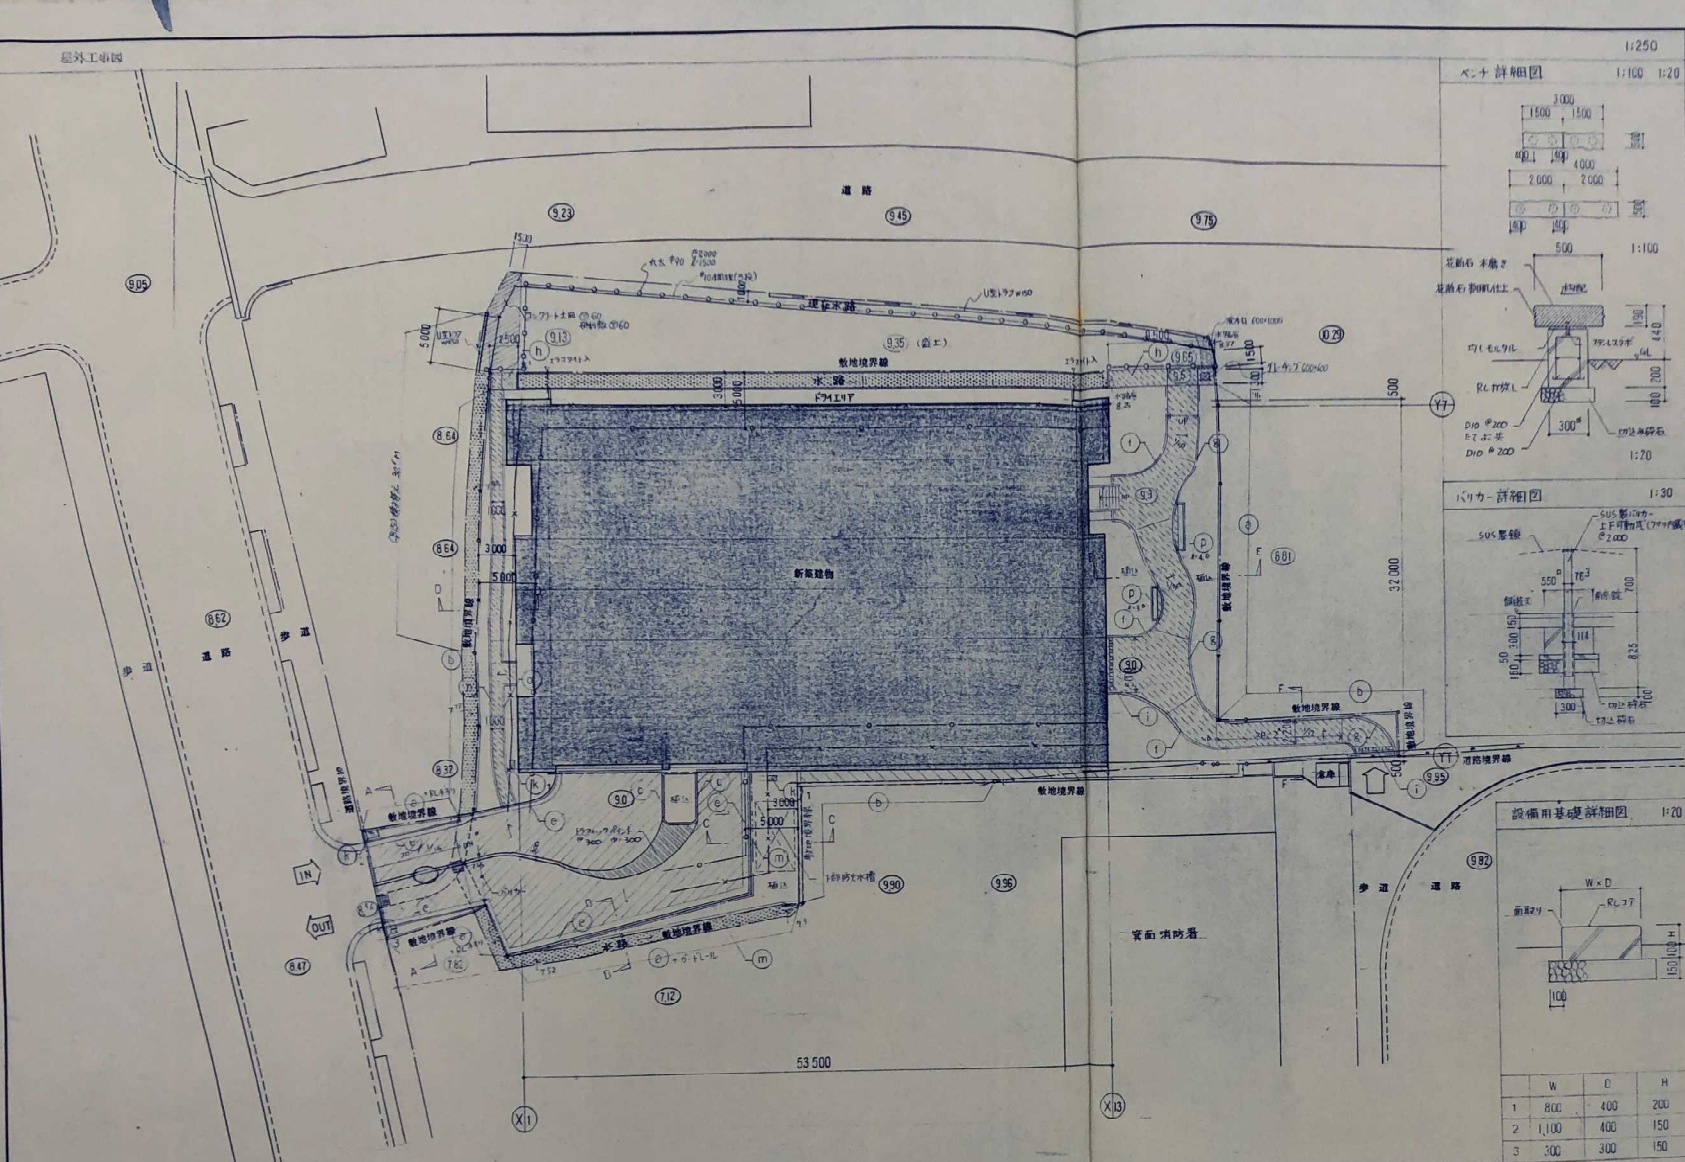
屋外工事図

1:250

ベンチ詳細図 1:100 1:20

3000
1500 1500
4000
2000 2000
500 1:100
花崗石 本磨き
花崗石 割肌仕上
capital
空練モルタル
RC打放し
D10 @200
D10 @200
300
1:20

バリカー詳細図 1:30
SUS製バリカー
SUS製鎖
550
700
825
300

道路
9.23
9.45
9.75
9.05
9.13
9.35 (盛土)
10.29
敷地境界線
水路
ドライエリア
5000
3000
500
Y7
8.64
8.64
新築建物
9.3
8.81
32000
8.62
歩道
道路
歩道
9.0
9.90
9.96
9.95
Y1
道路境界線
敷地境界線
IN
OUT
8.47
7.61
7.12
水路
敷地境界線
資材 消防署
9.82
歩道
道路
53500
X1
X13

設備用基礎詳細図 1:20
W×D
RC コテ
面取り
H
100

| | W | D | H |
|---|---|---|---|
| 1 | 800 | 400 | 200 |
| 2 | 1,100 | 400 | 150 |
| 3 | 300 | 300 | 150 |